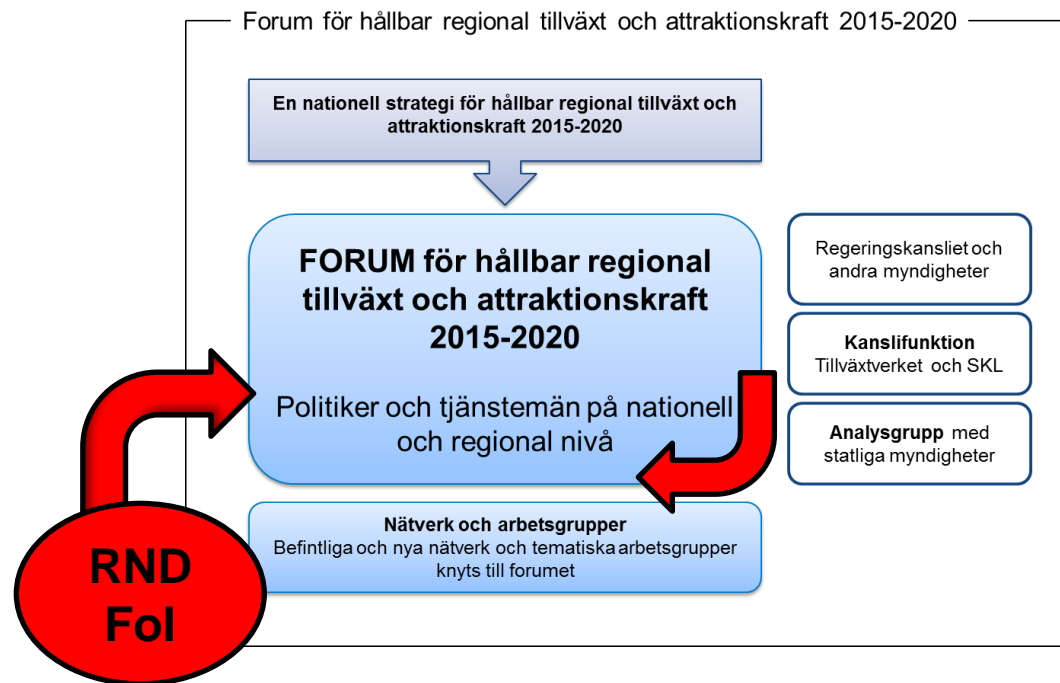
Forum för hållbar regional tillväxt och attraktionskraft 2015-2020

En nationell strategi för hållbar regional tillväxt och attraktionskraft 2015-2020

FORUM för hållbar regional tillväxt och attraktionskraft 2015-2020

Politiker och tjänstemän på nationell och regional nivå

Regeringskansliet och andra myndigheter

Kanslifunktion
Tillväxtverket och SKL

Analysgrupp med statliga myndigheter

Nätverk och arbetsgrupper
Befintliga och nya nätverk och tematiska arbetsgrupper knyts till forumet

RND
FoI